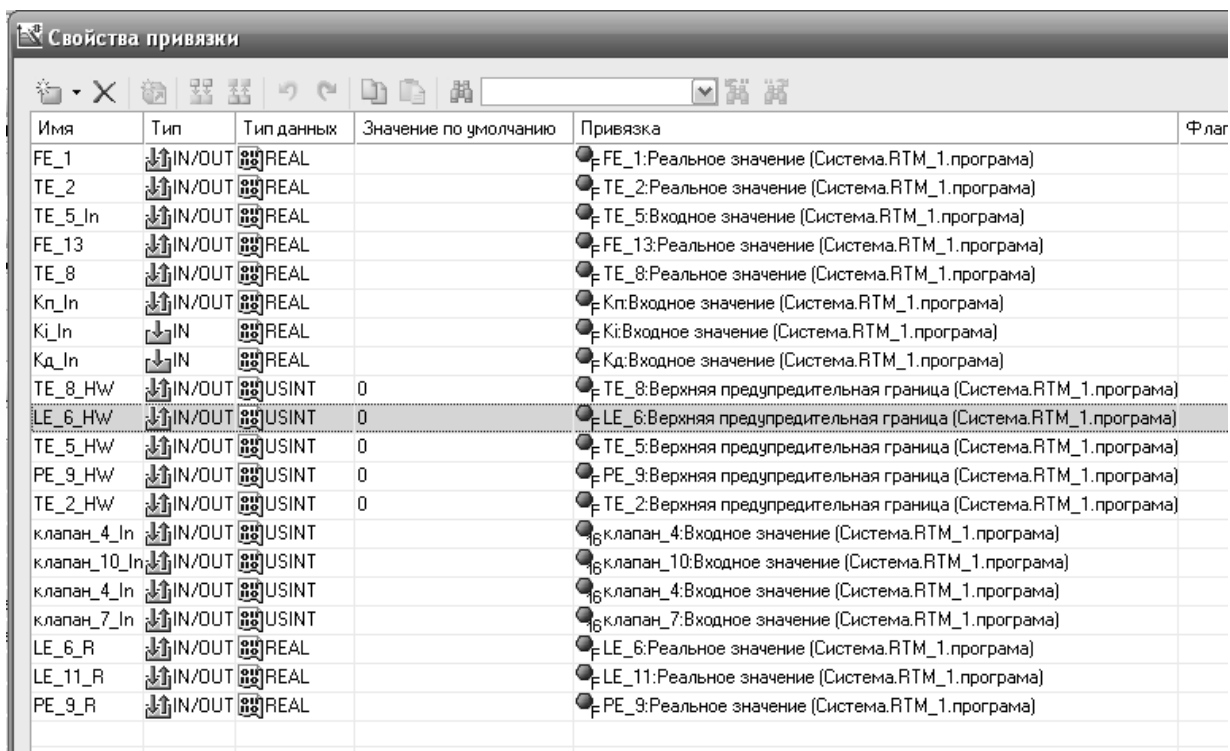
Свойства привязки

| Имя | Тип | Тип данных | Значение по умолчанию | Привязка | Флаг |
|---|---|---|---|---|---|
| FE_1 | IN/OUT | REAL | | FE_1:Реальное значение (Система.RTM_1.програма) | |
| TE_2 | IN/OUT | REAL | | TE_2:Реальное значение (Система.RTM_1.програма) | |
| TE_5_In | IN/OUT | REAL | | TE_5:Входное значение (Система.RTM_1.програма) | |
| FE_13 | IN/OUT | REAL | | FE_13:Реальное значение (Система.RTM_1.програма) | |
| TE_8 | IN/OUT | REAL | | TE_8:Реальное значение (Система.RTM_1.програма) | |
| Кп_In | IN/OUT | REAL | | Кп:Входное значение (Система.RTM_1.програма) | |
| Ki_In | IN | REAL | | Ki:Входное значение (Система.RTM_1.програма) | |
| Кд_In | IN | REAL | | Кд:Входное значение (Система.RTM_1.програма) | |
| TE_8_HW | IN/OUT | USINT | 0 | TE_8:Верхняя предупредительная граница (Система.RTM_1.програма) | |
| LE_6_HW | IN/OUT | USINT | 0 | LE_6:Верхняя предупредительная граница (Система.RTM_1.програма) | |
| TE_5_HW | IN/OUT | USINT | 0 | TE_5:Верхняя предупредительная граница (Система.RTM_1.програма) | |
| PE_9_HW | IN/OUT | USINT | 0 | PE_9:Верхняя предупредительная граница (Система.RTM_1.програма) | |
| TE_2_HW | IN/OUT | USINT | 0 | TE_2:Верхняя предупредительная граница (Система.RTM_1.програма) | |
| клапан_4_In | IN/OUT | USINT | | клапан_4:Входное значение (Система.RTM_1.програма) | |
| клапан_10_In | IN/OUT | USINT | | клапан_10:Входное значение (Система.RTM_1.програма) | |
| клапан_4_In | IN/OUT | USINT | | клапан_4:Входное значение (Система.RTM_1.програма) | |
| клапан_7_In | IN/OUT | USINT | | клапан_7:Входное значение (Система.RTM_1.програма) | |
| LE_6_R | IN/OUT | REAL | | LE_6:Реальное значение (Система.RTM_1.програма) | |
| LE_11_R | IN/OUT | REAL | | LE_11:Реальное значение (Система.RTM_1.програма) | |
| PE_9_R | IN/OUT | REAL | | PE_9:Реальное значение (Система.RTM_1.програма) | |